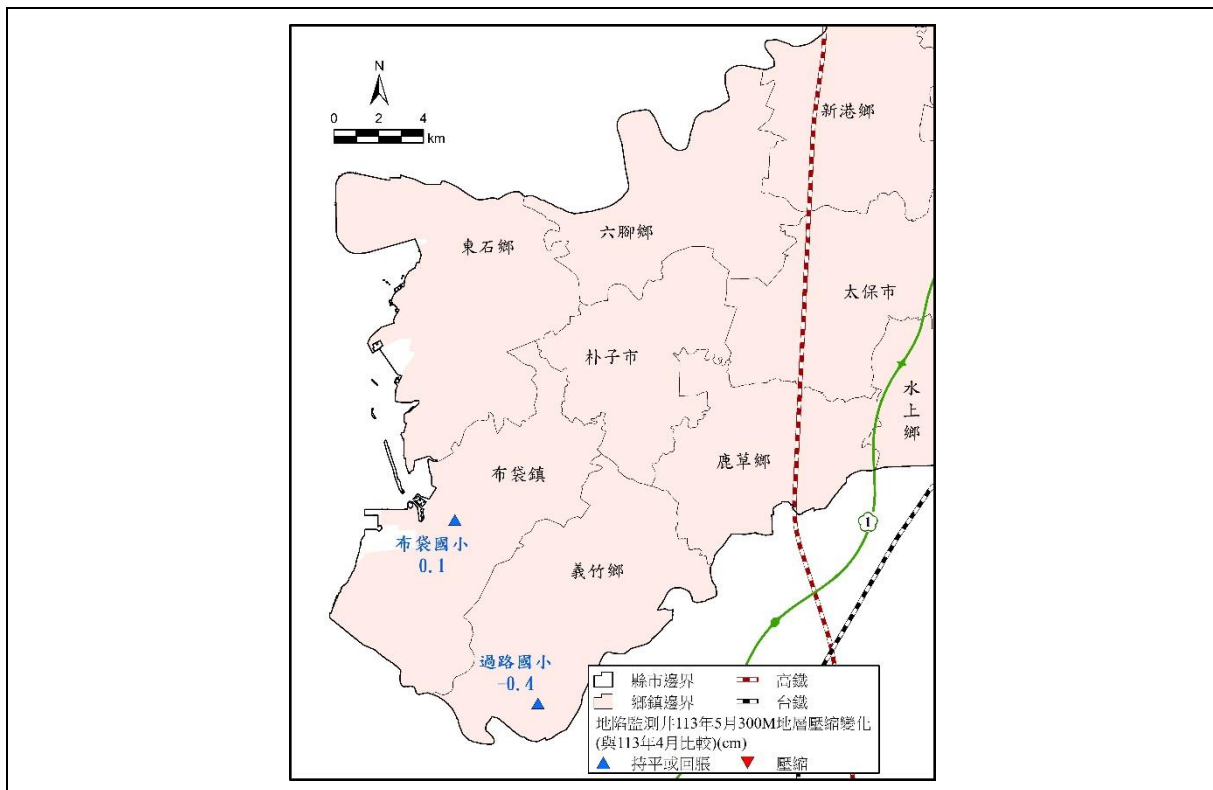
N
0 2 4
km

新港鄉
六腳鄉
東石鄉
太保市
朴子市
水上鄉
布袋鎮
鹿草鄉
1
布袋國小
0.1
義竹鄉
過路國小
-0.4

縣市邊界
高鐵
鄉鎮邊界
台鐵
地陷監測井113年5月300M地層壓縮變化
(與113年4月比較)(cm)
持平或回脹
壓縮